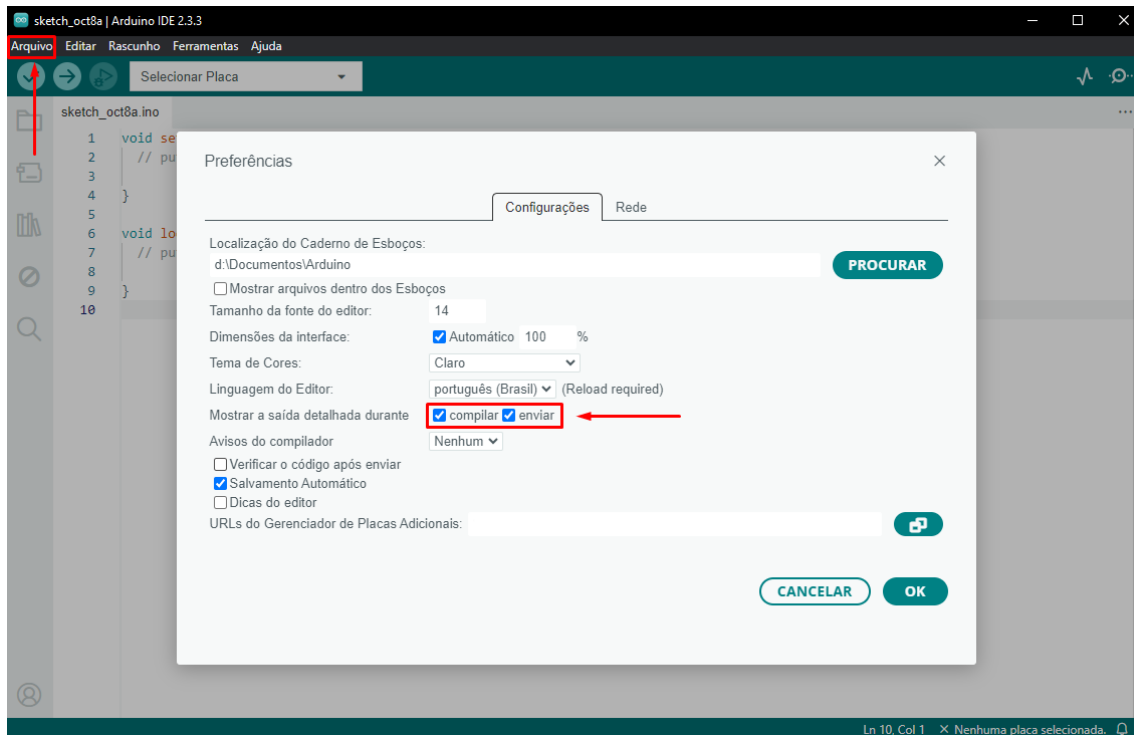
sketch_oct8a | Arduino IDE 2.3.3

Arquivo Editar Rascunho Ferramentas Ajuda

Selecionar Placa

sketch_oct8a.ino

1 void se
2 // pu
3
4 }
5
6 void lo
7 // pu
8
9 }
10

Preferências

Configurações Rede

Localização do Caderno de Esboços:
d:\Documentos\Arduino
PROCURAR
Mostrar arquivos dentro dos Esboços
Tamanho da fonte do editor: 14
Dimensões da interface: Automático 100 %
Tema de Cores: Claro
Linguagem do Editor: português (Brasil) (Reload required)
Mostrar a saída detalhada durante compilar enviar
Avisos do compilador Nenhum
Verificar o código após enviar
Salvamento Automático
Dicas do editor
URLs do Gerenciador de Placas Adicionais:

CANCELAR OK

Ln 10, Col 1 Nenhuma placa selecionada.